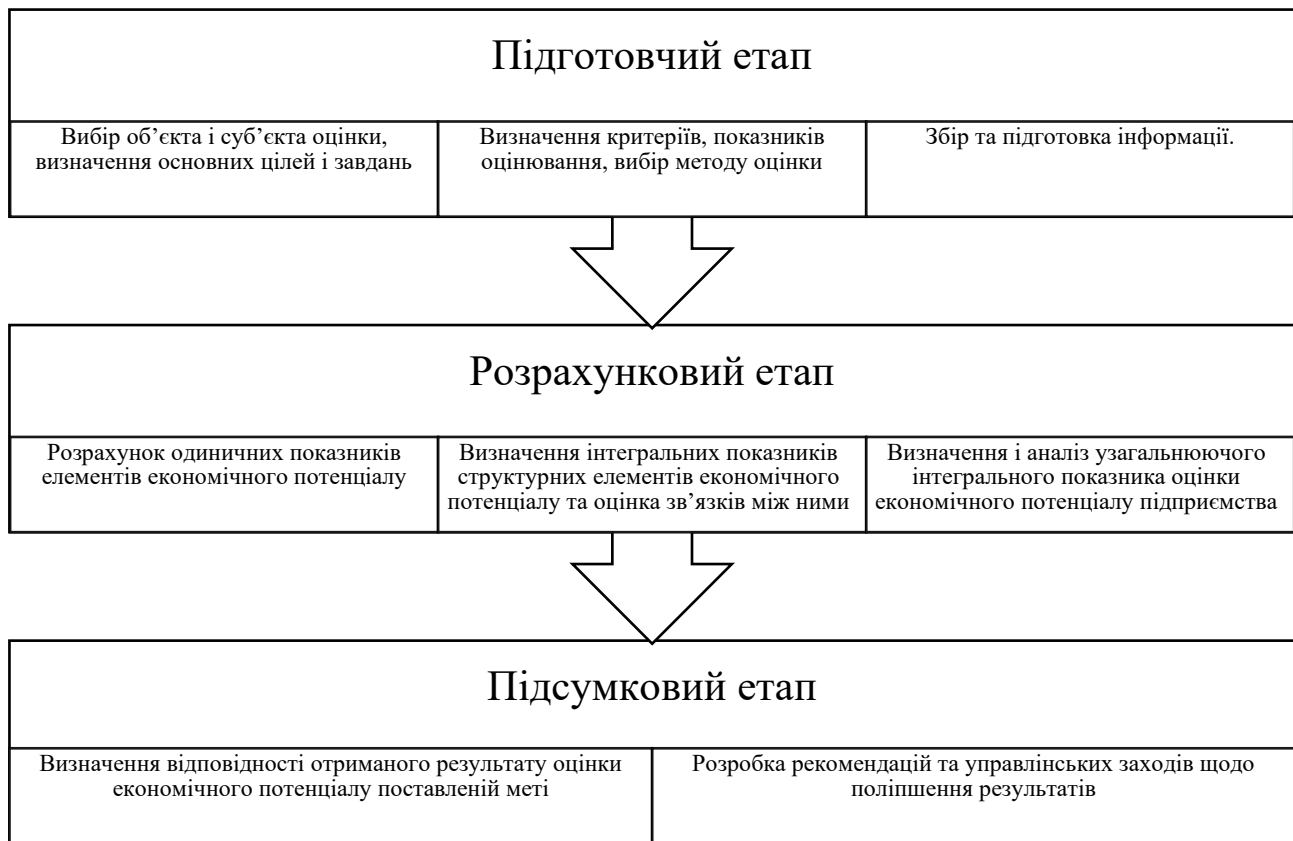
Підготовчий етап

Вибір об'єкта і суб'єкта оцінки, визначення основних цілей і завдань

Визначення критеріїв, показників оцінювання, вибір методу оцінки

Збір та підготовка інформації.

Розрахунковий етап

Розрахунок одиничних показників елементів економічного потенціалу

Визначення інтегральних показників структурних елементів економічного потенціалу та оцінка зв'язків між ними

Визначення і аналіз узагальнюючого інтегрального показника оцінки економічного потенціалу підприємства

Підсумковий етап

Визначення відповідності отриманого результату оцінки економічного потенціалу поставленій меті

Розробка рекомендацій та управлінських заходів щодо поліпшення результатів